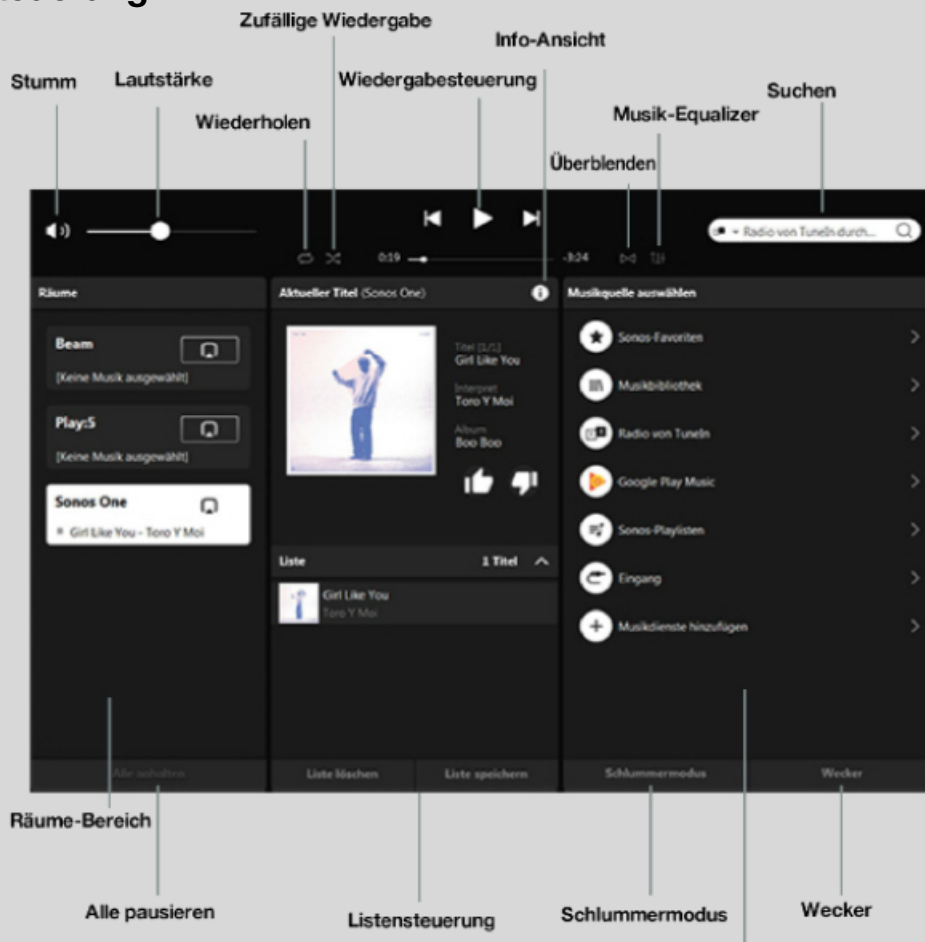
Zufällige Wiedergabe
Info-Ansicht
Stumm
Lautstärke
Wiedergabesteuerung
Suchen
Wiederholen
Musik-Equalizer
Überblenden

0:19
-3:24
Radio von TuneIn durch...

Räume
Aktueller Titel (Sonos One)
Musikquelle auswählen

Beam
[Keine Musik ausgewählt]
Play:5
[Keine Musik ausgewählt]
Sonos One
Girl Like You - Toro Y Moi

Titel (1/1)
Girl Like You
Interpret
Toro Y Moi
Album
Boo Boo

Sonos-Favoriten
Musikbibliothek
Radio von TuneIn
Google Play Music
Sonos-Playlisten
Eingang
Musikdienste hinzufügen

Liste
1 Titel
Girl Like You
Toro Y Moi

Alle anhalten
Liste löschen
Liste speichern
Schlummermodus
Wecker

Räume-Bereich
Alle pausieren
Listensteuerung
Schlummermodus
Wecker